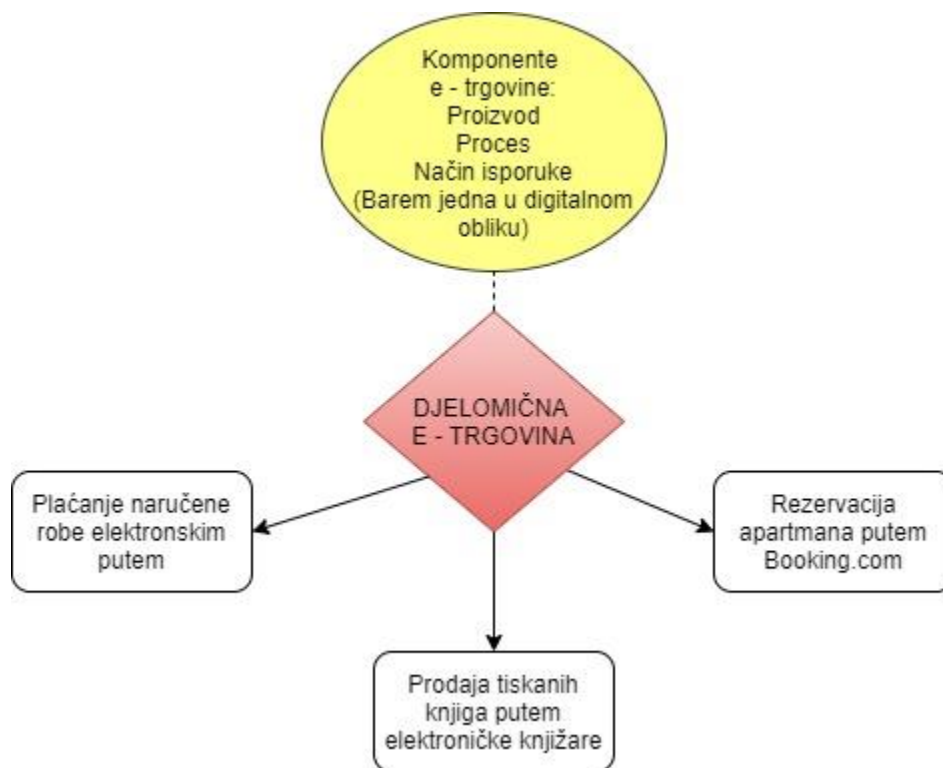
Komponente
e - trgovine:
Proizvod
Proces
Način isporuke
(Barem jedna u digitalnom obliku)

DJELOMIČNA
E - TRGOVINA

Plaćanje naručene robe elektronskim putem

Rezervacija apartmana putem Booking.com

Prodaja tiskanih knjiga putem elektroničke knjižare